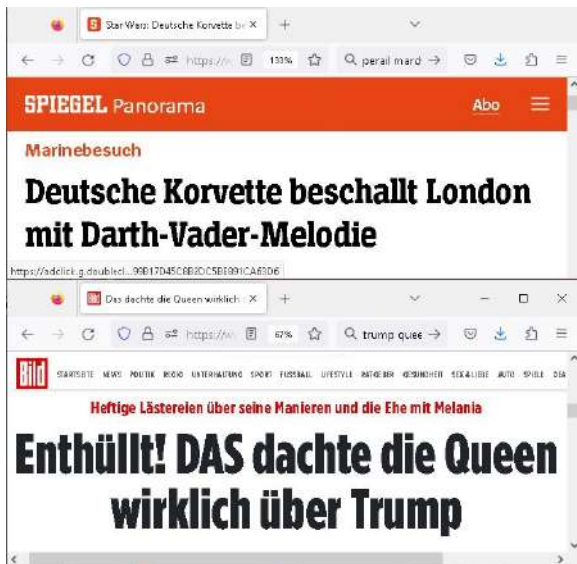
Star Wars: Deutsche Korvette b ×
+

https://w
133%
perail mard →

SPIEGEL Panorama
Abo

Marinebesuch

Deutsche Korvette beschallt London mit Darth-Vader-Melodie

https://adclick.g.doublecl...99B17D45C8B2DC5B8891CA63D6

Das dachte die Queen wirklich ×
+

https://w
67%
trump quee →

Bild
STARTSEITE NEWS POLITIK REGIO UNTERHALTUNG SPORT FUSSBALL LIFESTYLE RATGEBER GESUNDHEIT SEX&LIEBE AUTO SPIELE DEA

Heftige Lästereien über seine Manieren und die Ehe mit Melania

Enthüllt! DAS dachte die Queen wirklich über Trump